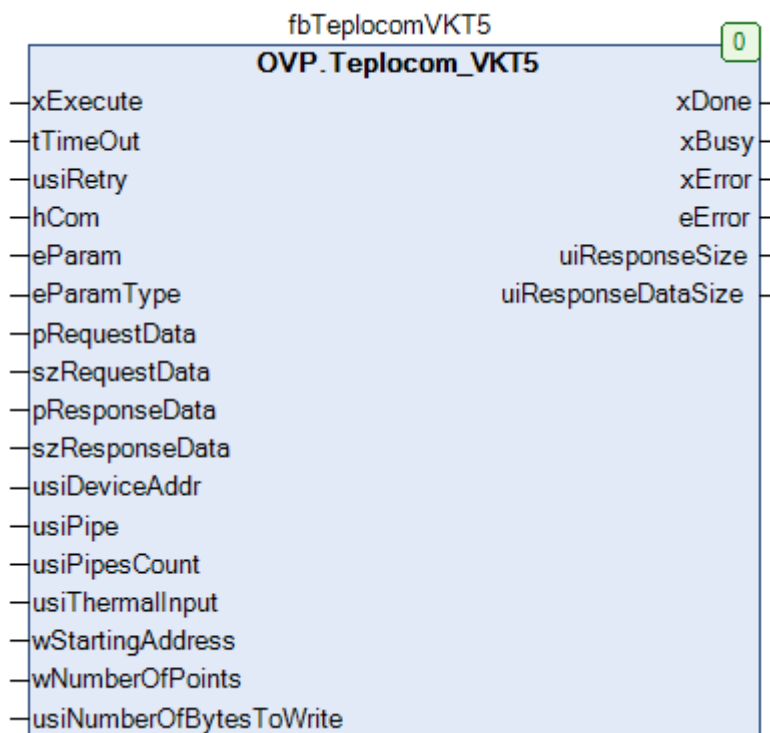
fbTeplocomVKT5

0

OVP.Teplocom_VKT5

xExecute
tTimeOut
usiRetry
hCom
eParam
eParamType
pRequestData
szRequestData
pResponseData
szResponseData
usiDeviceAddr
usiPipe
usiPipesCount
usiThermalInput
wStartingAddress
wNumberOfPoints
usiNumberOfBytesToWrite

xDone
xBusy
xError
eError
uiResponseSize
uiResponseDataSize